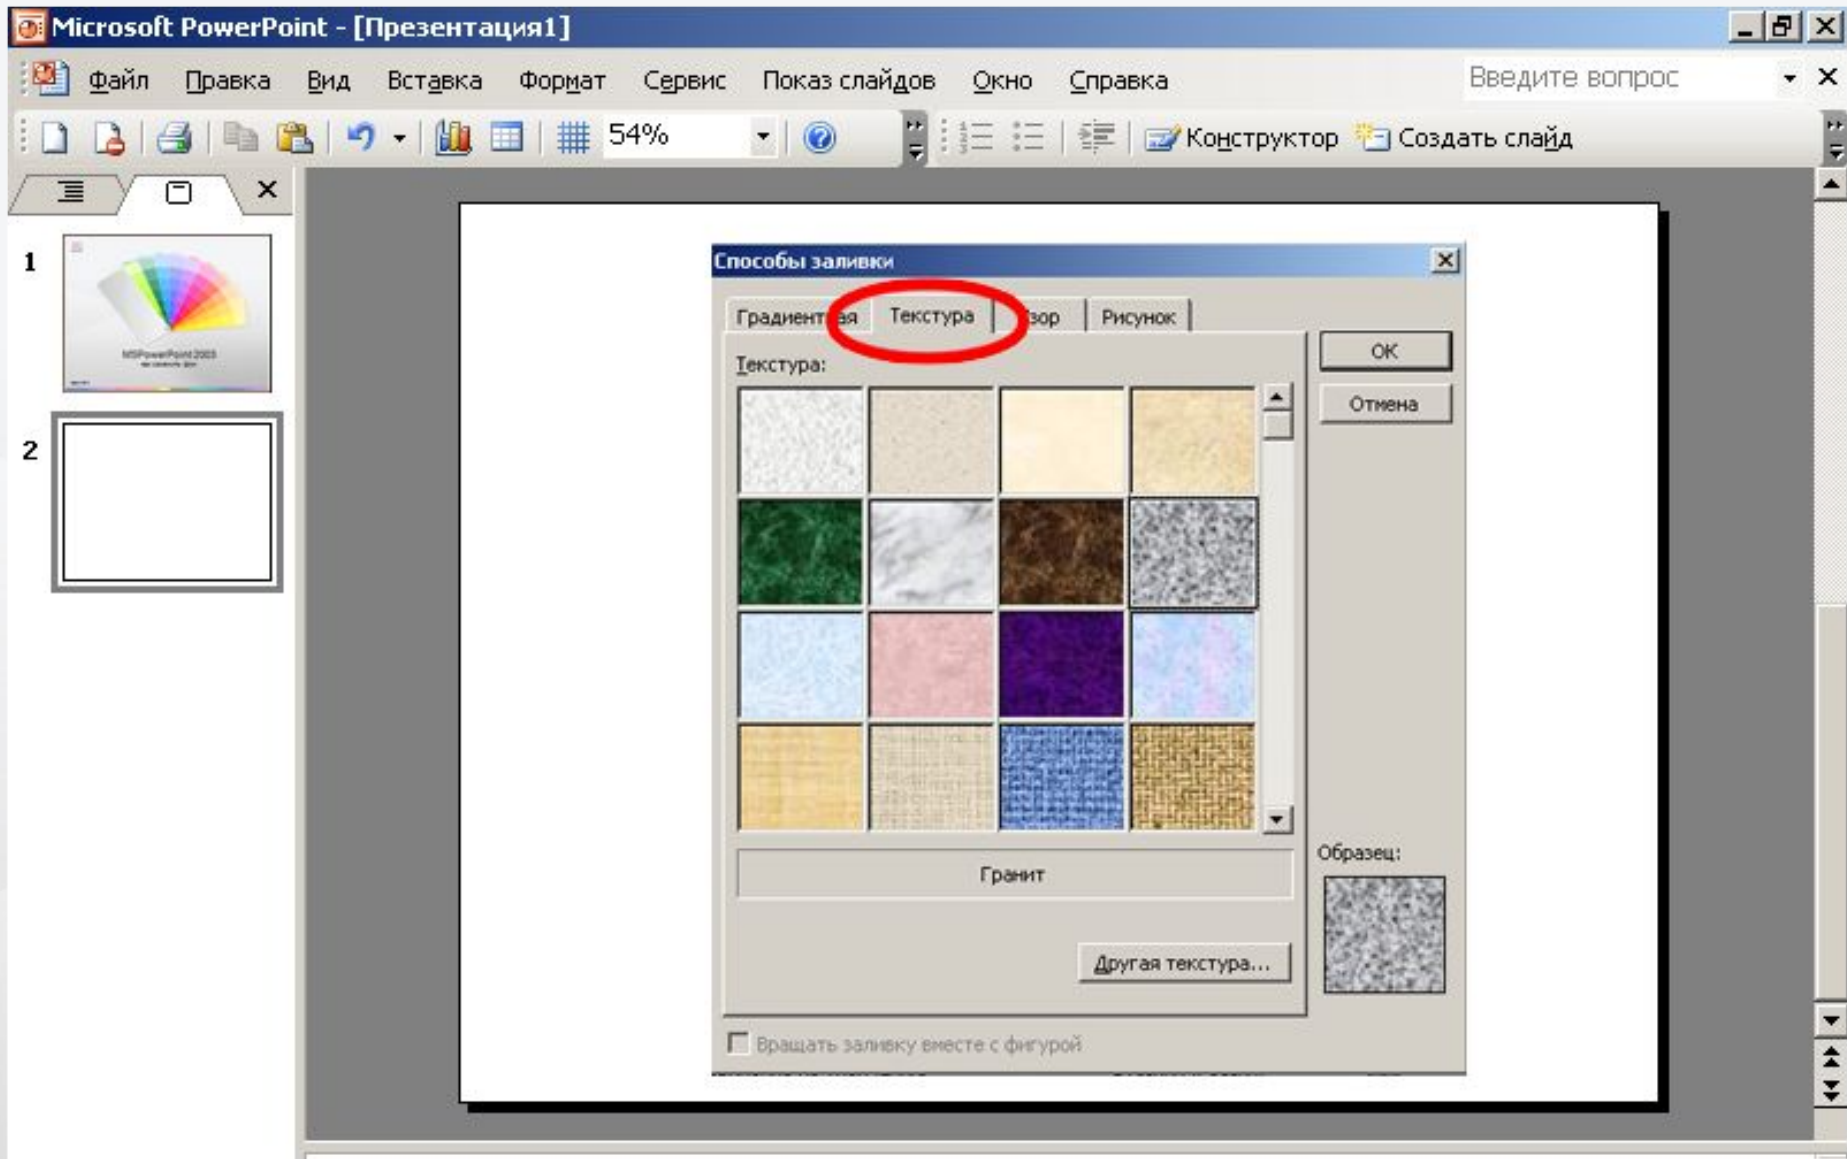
Microsoft PowerPoint - [Презентация1]

Файл Правка Вид Вставка Формат Сервис Показ слайдов Окно Справка

Введите вопрос

54%

Конструктор Создать слайд

1

MSPowerPoint 2003

2

Способы заливки

Градиент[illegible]ая Текстура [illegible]зор Рисунок

Текстура:

OK

Отмена

Гранит

Другая текстура...

Образец:

Вращать заливку вместе с фигурой